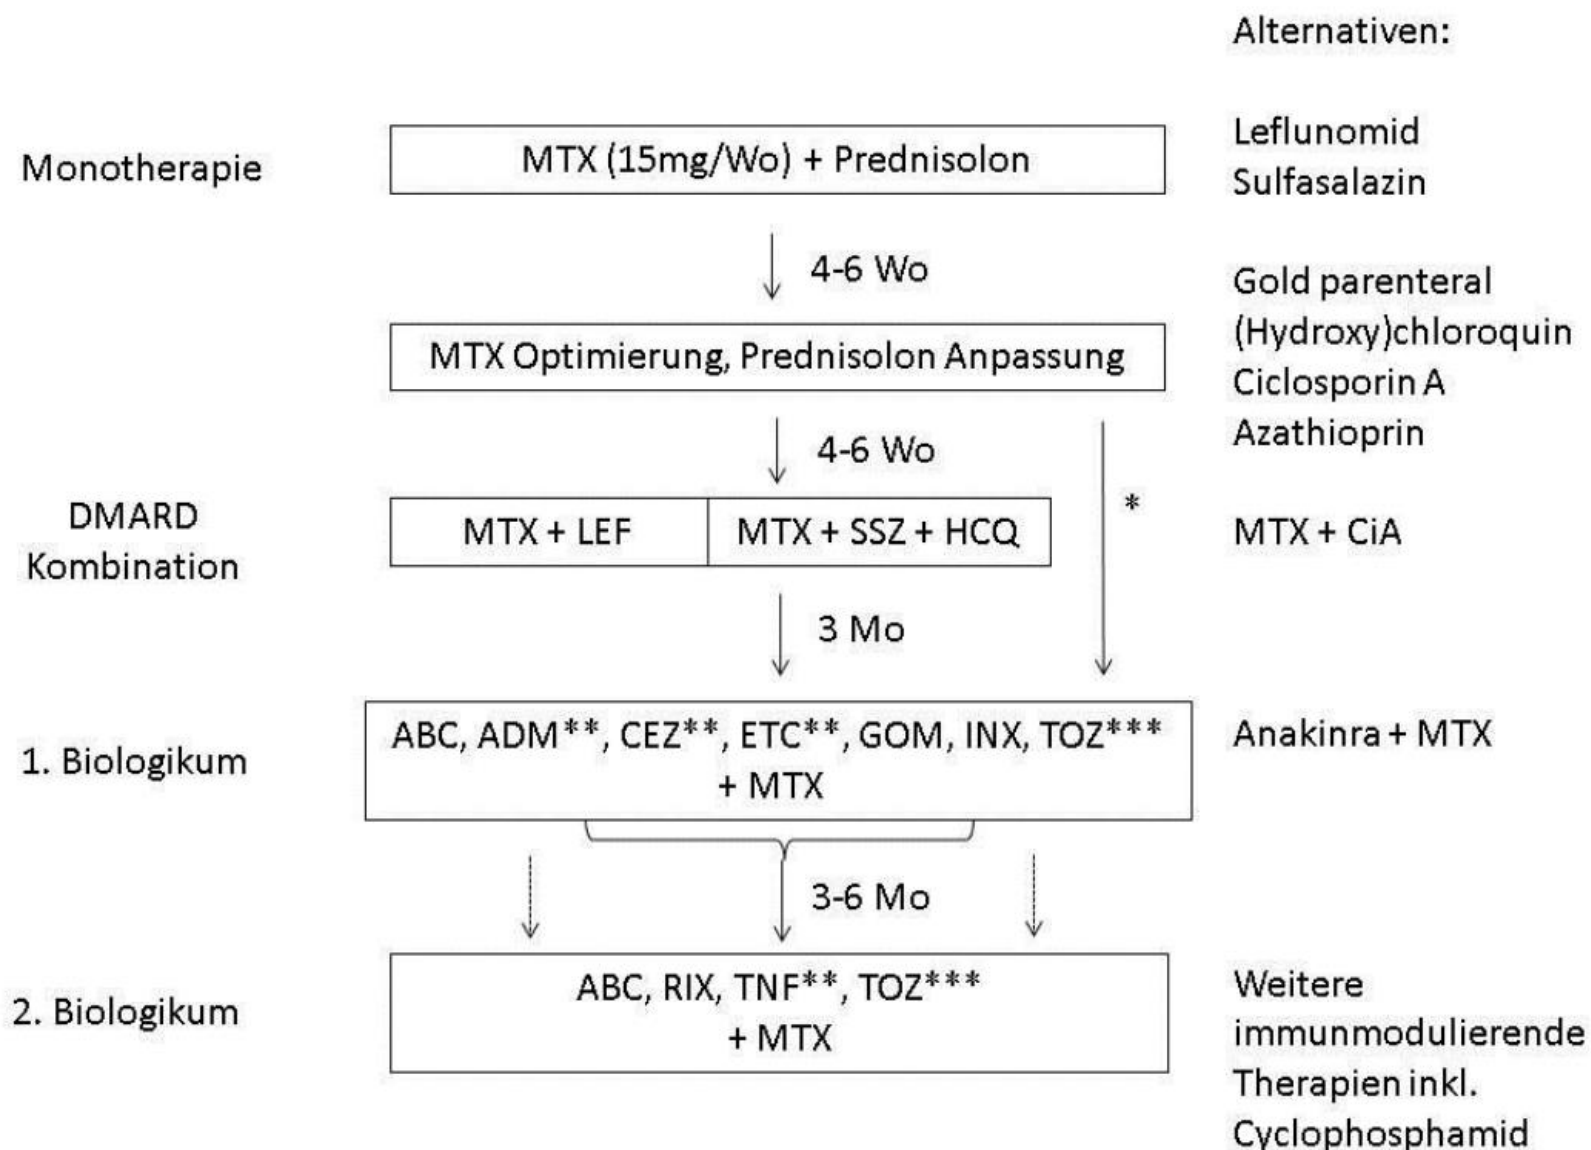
Alternativen:

Monotherapie

MTX (15mg/Wo) + Prednisolon

Leflunomid
Sulfasalazin

4-6 Wo

Gold parenteral
(Hydroxy)chloroquin
Ciclosporin A
Azathioprin

MTX Optimierung, Prednisolon Anpassung

4-6 Wo

*

DMARD Kombination

MTX + LEF

MTX + SSZ + HCQ

MTX + CiA

3 Mo

1. Biologikum

ABC, ADM**, CEZ**, ETC**, GOM, INX, TOZ*** + MTX

Anakinra + MTX

3-6 Mo

2. Biologikum

ABC, RIX, TNF**, TOZ*** + MTX

Weitere immunmodulierende Therapien inkl. Cyclophosphamid